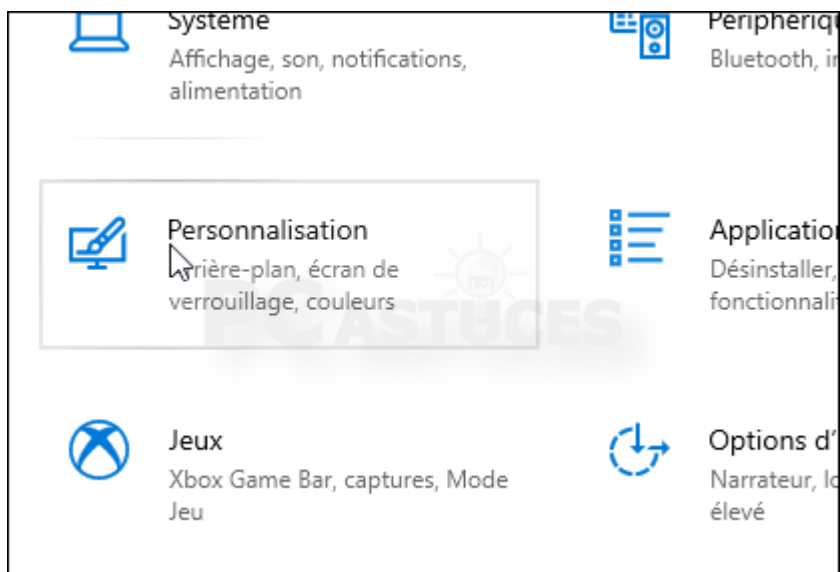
Système
Affichage, son, notifications, alimentation

Périphérique
Bluetooth, im

Personnalisation
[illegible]rière-plan, écran de verrouillage, couleurs

Application
Désinstaller, fonctionnalit

PCASTUCES

Jeux
Xbox Game Bar, captures, Mode Jeu

Options d'
Narrateur, lo
élevé